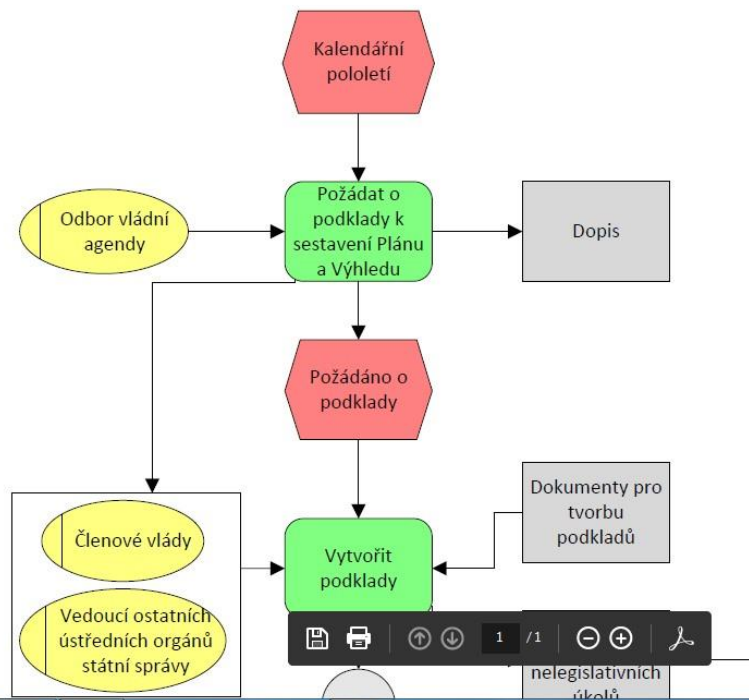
Kalendářní pololetí

Odbor vládní agendy

Požádat o podklady k sestavení Plánu a Výhledu

Dopis

Požádáno o podklady

Dokumenty pro tvorbu podkladů

Členové vlády

Vedoucí ostatních ústředních orgánů státní správy

Vytvořit podklady

1 /1

nelegislativních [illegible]